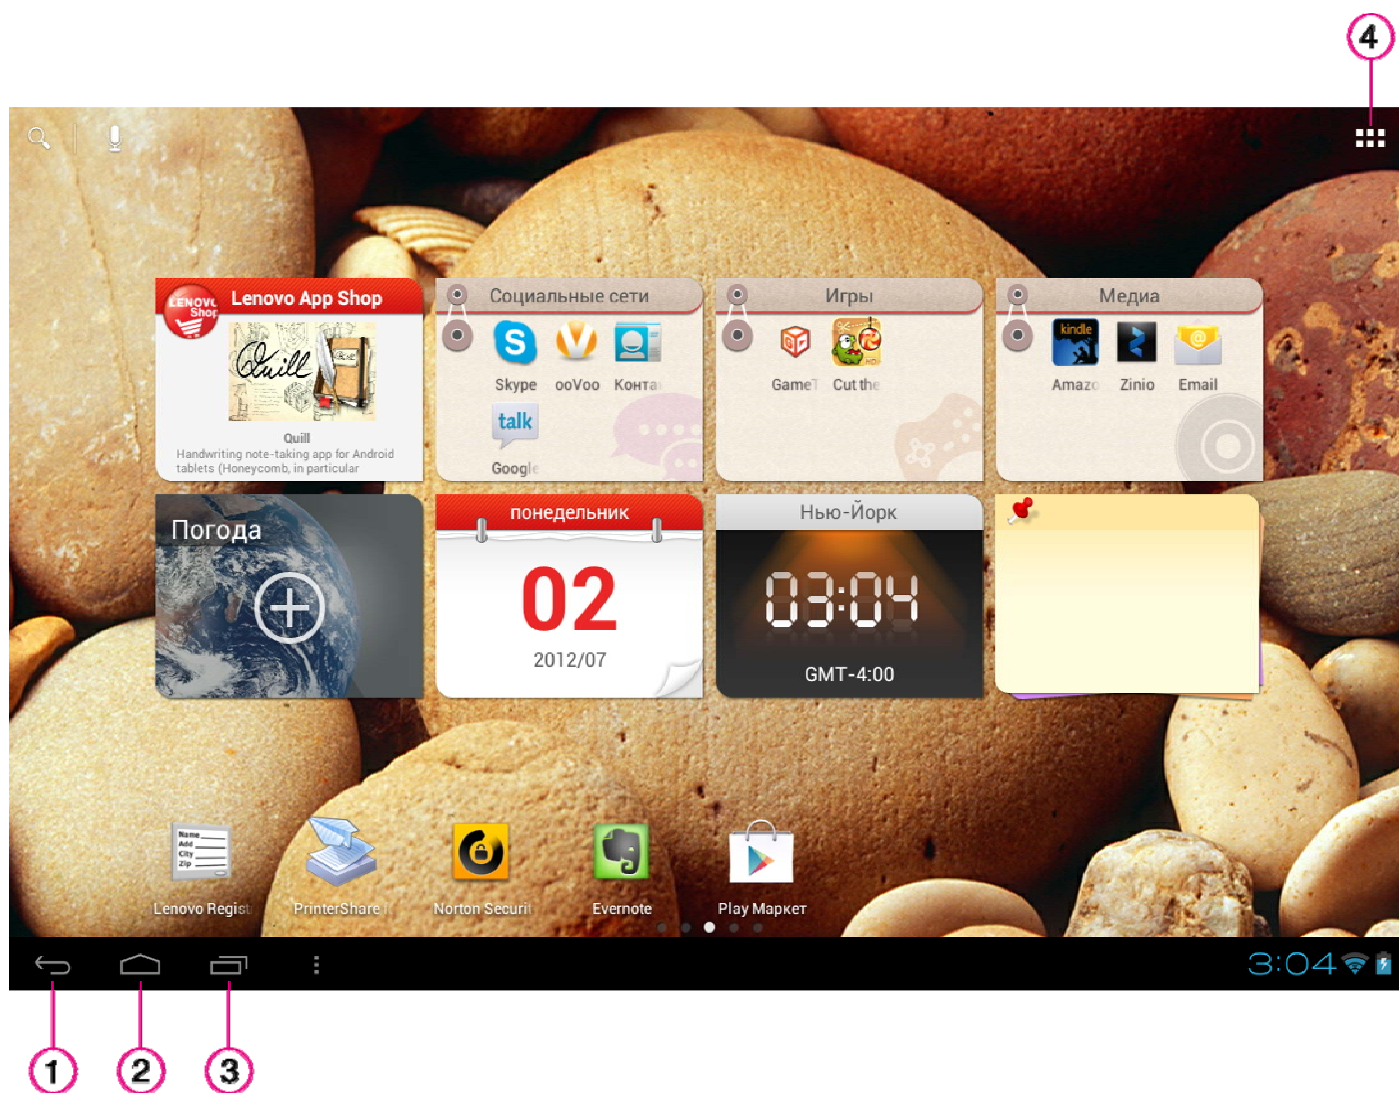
4

Lenovo App Shop
LENOVO Shop
Quill
Quill
Handwriting note-taking app for Android tablets (Honeycomb, in particular

Социальные сети
Skype
ooVoo
Конта
talk
Google

Игры
Game
Cut the

Медиа
kindle
Amazo
Zinio
Email

Погода

понедельник
02
2012/07

Нью-Йорк
03:04
GMT-4:00

Lenovo Regist
PrinterShare
Norton Securi
Evernote
Play Маркет

3:04

1
2
3